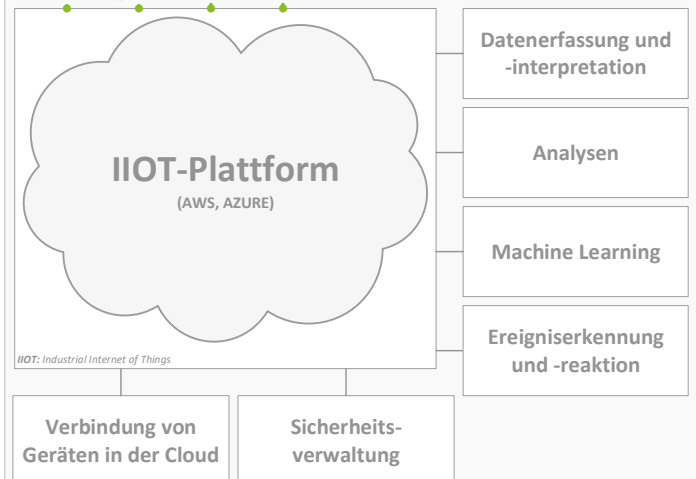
IIOT-Plattform
(AWS, AZURE)

IIOT: Industrial Internet of Things

Datenerfassung und -interpretation

Analysen

Machine Learning

Ereigniserkennung und -reaktion

Verbindung von Geräten in der Cloud

Sicherheitsverwaltung